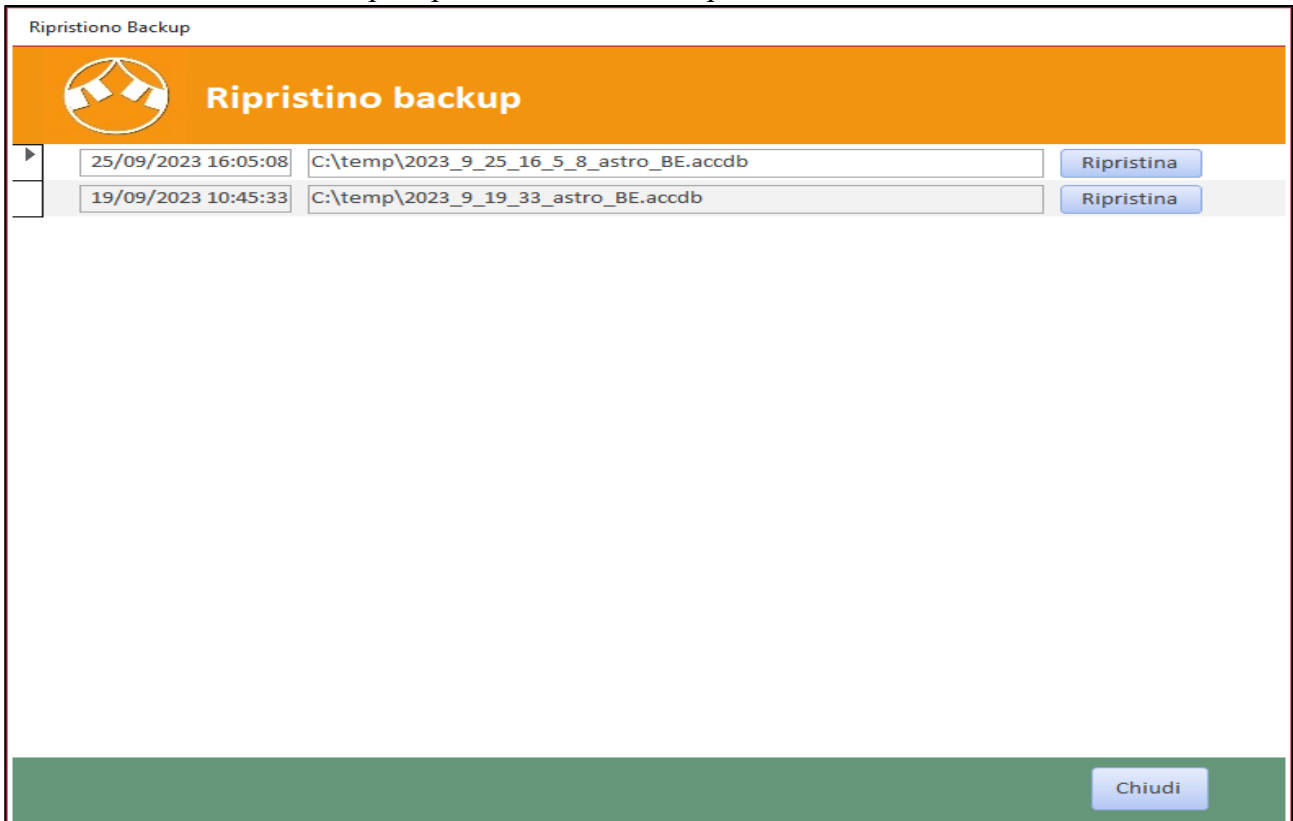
Ripristiono Backup

Ripristino backup

| 25/09/2023 16:05:08 | C:\temp\2023_9_25_16_5_8_astro_BE.accdb | Ripristina |
|---|---|---|
| 19/09/2023 10:45:33 | C:\temp\2023_9_19_33_astro_BE.accdb | Ripristina |

Chiudi